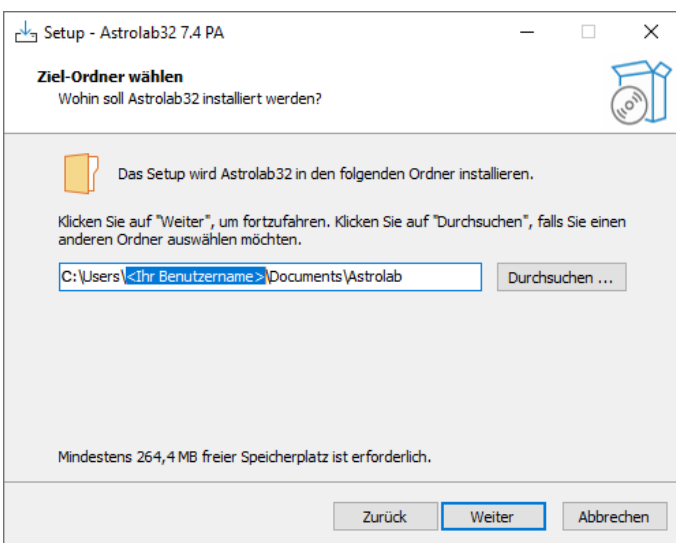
Setup - Astrolab32 7.4 PA

Ziel-Ordner wählen
Wohin soll Astrolab32 installiert werden?

Das Setup wird Astrolab32 in den folgenden Ordner installieren.

Klicken Sie auf "Weiter", um fortzufahren. Klicken Sie auf "Durchsuchen", falls Sie einen anderen Ordner auswählen möchten.

C:\Users\<Ihr Benutzername>\Documents\Astrolab

Durchsuchen ...

Mindestens 264,4 MB freier Speicherplatz ist erforderlich.

Zurück

Weiter

Abbrechen